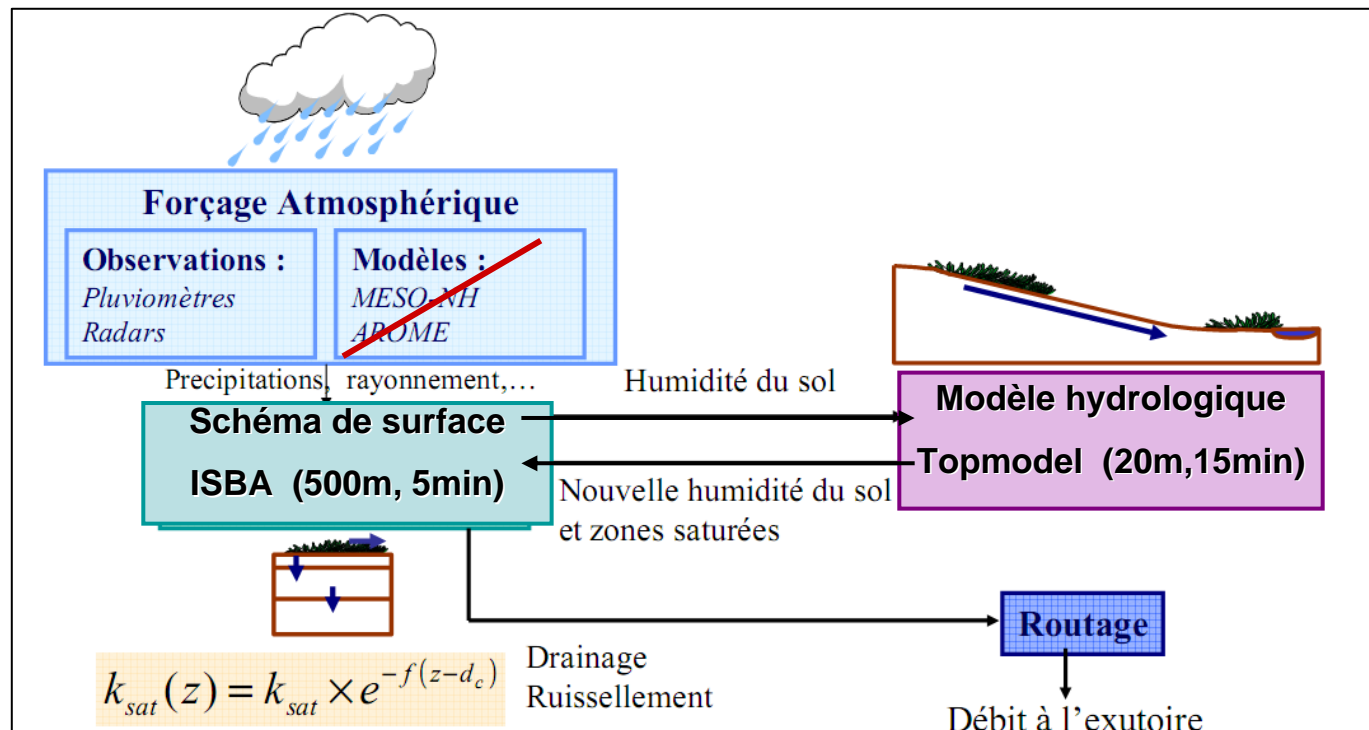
Forçage Atmosphérique

Observations :
Pluviomètres
Radars

Modèles :
MESO-NH
AROME

Precipitations, rayonnement,…

Humidité du sol

Schéma de surface
ISBA (500m, 5min)

Modèle hydrologique
Topmodel (20m,15min)

Nouvelle humidité du sol et zones saturées

Routage

$k_{sat}(z) = k_{sat} \times e^{-f(z-d_c)}$

Drainage
Ruissellement

Débit à l'exutoire